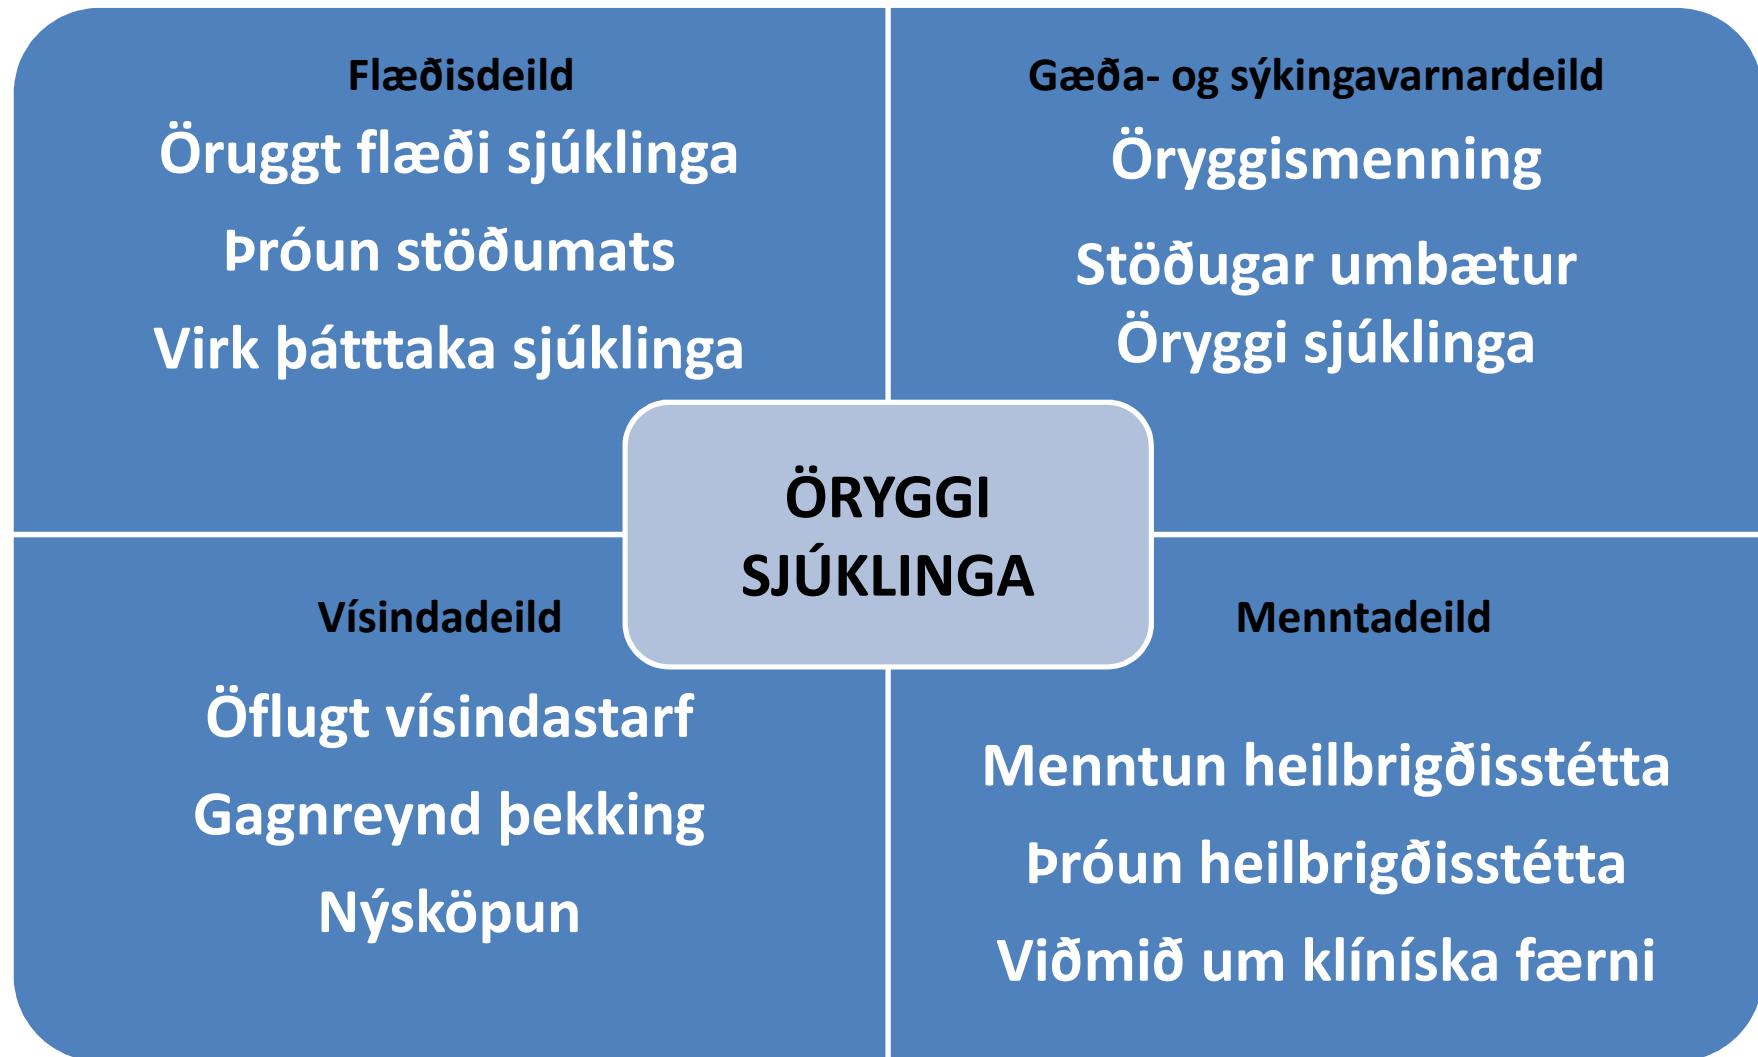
Flæðisdeild
Öruggt flæði sjúklinga
Þróun stöðumats
Virk þátttaka sjúklinga

Gæða- og sýkingavarnardeild
Öryggismenning
Stöðugar umbætur
Öryggi sjúklinga

ÖRYGGI SJÚKLINGA

Vísindadeild
Öflugt vísindastarf
Gagnreynd þekking
Nýsköpun

Menntadeild
Menntun heilbrigðisstétta
Þróun heilbrigðisstétta
Viðmið um klíníska færni